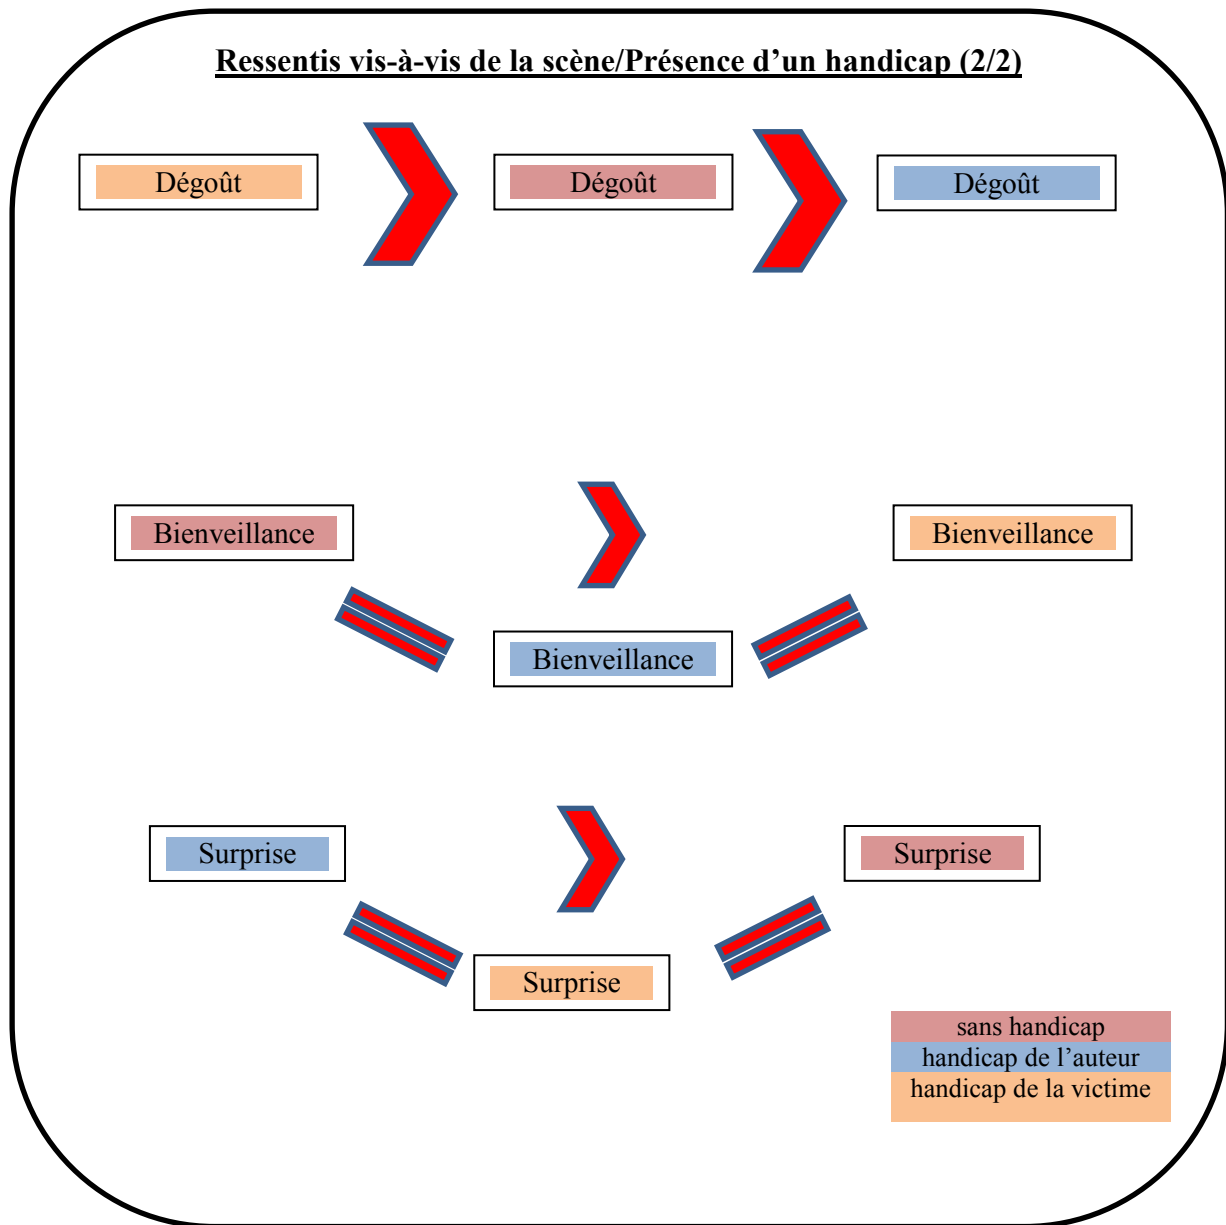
Ressentis vis-à-vis de la scène/Présence d’un handicap (2/2)

Dégoût

Dégoût

Dégoût

Bienveillance

Bienveillance

Bienveillance

Surprise

Surprise

Surprise

sans handicap
handicap de l’auteur
handicap de la victime